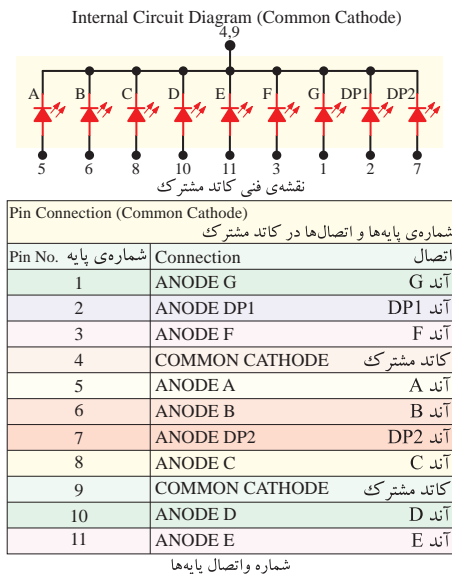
Internal Circuit Diagram (Common Cathode)

4,9

A B C D E F G DP1 DP2

5 6 8 10 11 3 1 2 7

نقشه‌ی فنی کاتد مشترک

Pin Connection (Common Cathode)
شماره‌ی پایه‌ها و اتصال‌ها در کاتد مشترک

| Pin No. شماره‌ی پایه | Connection | اتصال |
|---|---|---|
| 1 | ANODE G | آند G |
| 2 | ANODE DP1 | آند DP1 |
| 3 | ANODE F | آند F |
| 4 | COMMON CATHODE | کاتد مشترک |
| 5 | ANODE A | آند A |
| 6 | ANODE B | آند B |
| 7 | ANODE DP2 | آند DP2 |
| 8 | ANODE C | آند C |
| 9 | COMMON CATHODE | کاتد مشترک |
| 10 | ANODE D | آند D |
| 11 | ANODE E | آند E |

شماره واتصال پایه‌ها